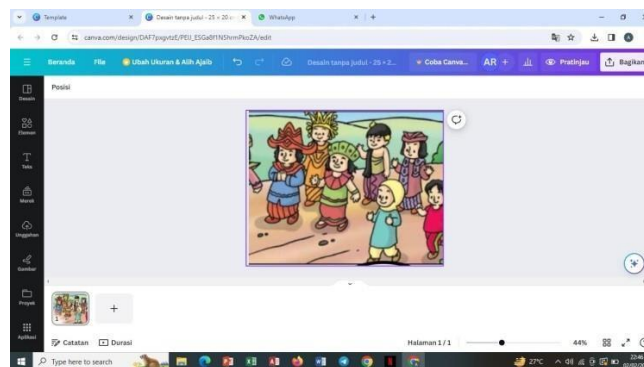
Template
Desain tanpa judul - 25 × 20 c
WhatsApp
canva.com/design/DAF7pxgvtzE/PEIJ_ESGa8f1N5hmPkoZA/edit
Beranda
File
Ubah Ukuran & Alih Ajaib
Desain tanpa judul - 25 × 2...
Coba Canva...
AR
Pratinjau
Bagikan
Desain
Elemen
Teks
Merek
Unggahan
Gambar
Proyek
Aplikasi
Posisi
Catatan
Durasi
Halaman 1 / 1
44%
Type here to search
27°C
22:46